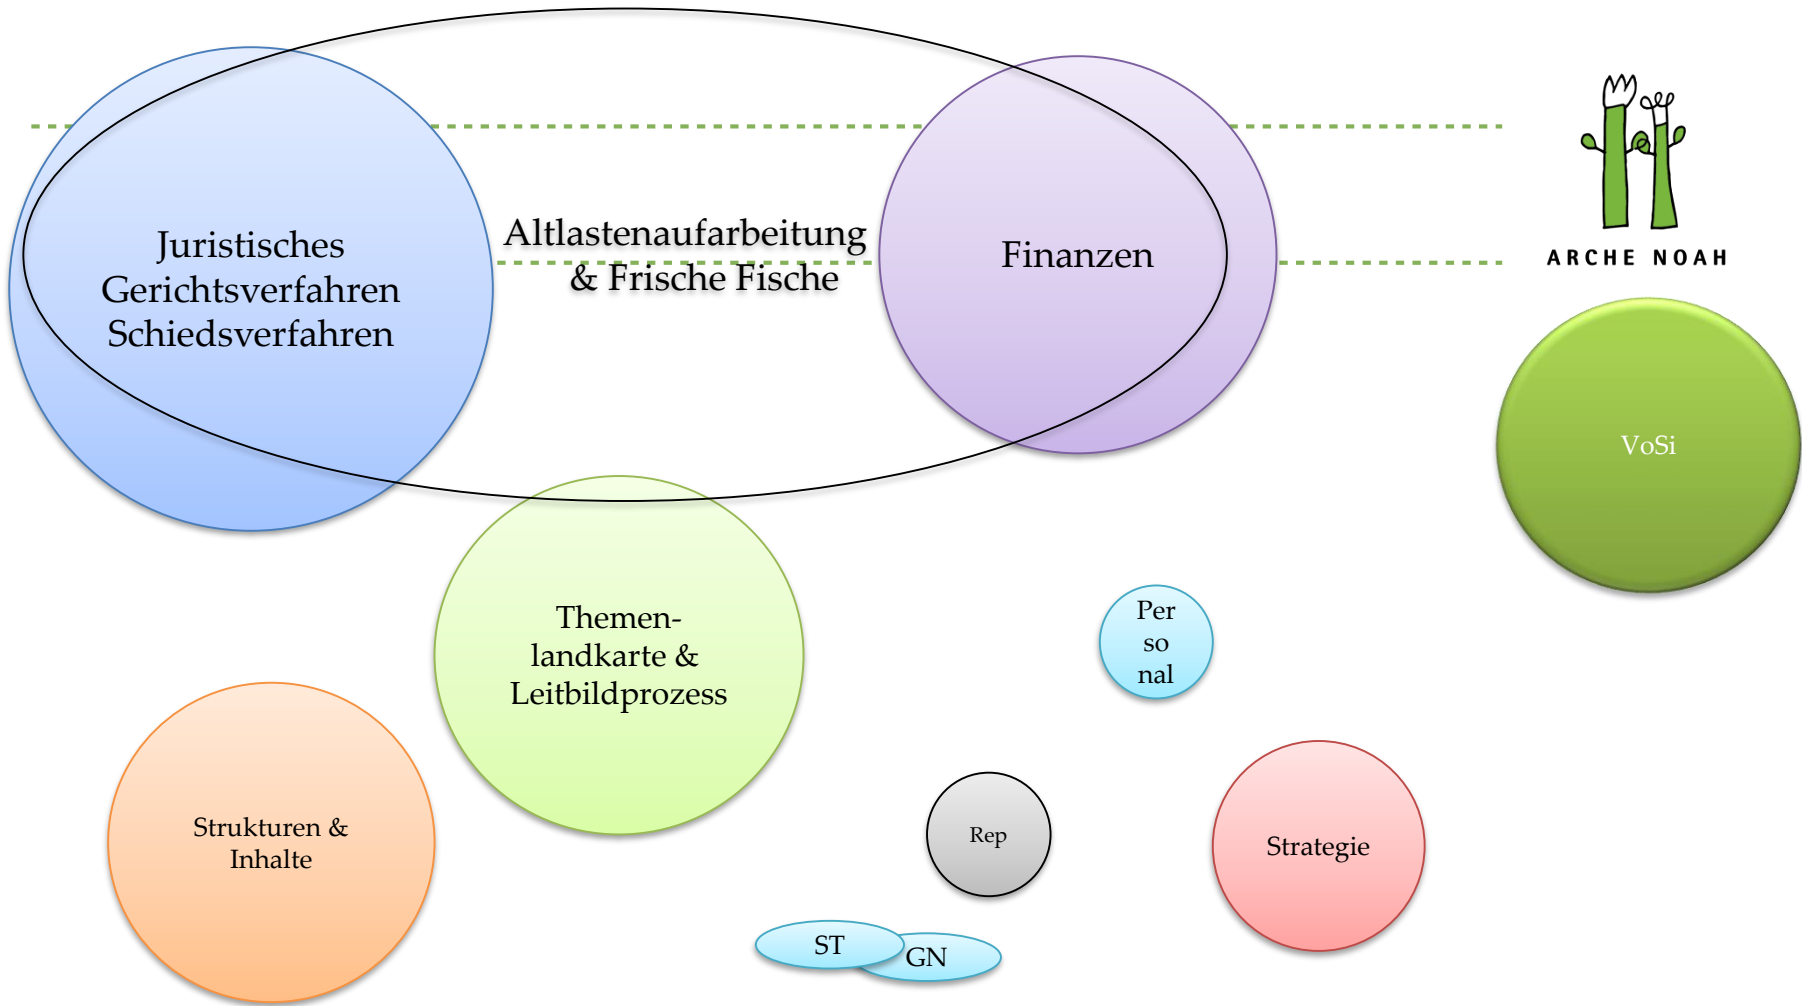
Juristisches Gerichtsverfahren Schiedsverfahren

Altlastenaufarbeitung & Frische Fische

Finanzen

ARCHE NOAH

VoSi

Themenlandkarte & Leitbildprozess

Per
so
nal

Strukturen & Inhalte

Rep

Strategie

ST

GN